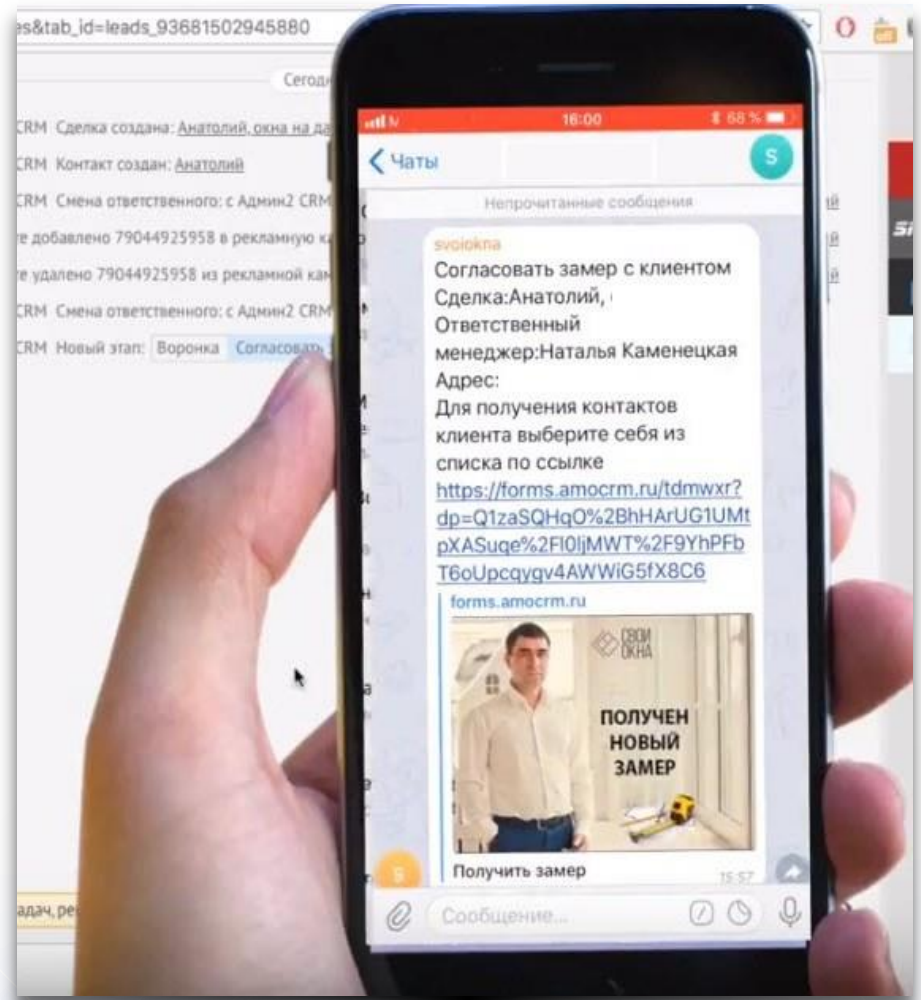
es&tab_id=leads_93681502945880

Сегод

CRM Сделка создана: Анатолий, окна на да

CRM Контакт создан: Анатолий

CRM Смена ответственного: с Админ2 CRM

те добавлено 79044925958 в рекламную ка

те удалено 79044925958 из рекламной кам

CRM Смена ответственного: с Админ2 CRM

CRM Новый этап: Воронка Согласовать

адач, ре

16:00

68 %

Чаты

S

Непрочитанные сообщения

svoiokna

Согласовать замер с клиентом
Сделка:Анатолий,
Ответственный менеджер:Наталья Каменецкая
Адрес:
Для получения контактов клиента выберите себя из списка по ссылке https://forms.amocrm.ru/tdmwxr?dp=Q1zaSQHqO%2BhHArUG1UMtpXASuqe%2Fl0ljMWT%2F9YhPFbT6oUpcqygv4AWWiG5fX8C6

forms.amocrm.ru

СВОИ ОКНА

ПОЛУЧЕН НОВЫЙ ЗАМЕР

Получить замер

15:57

Сообщение...